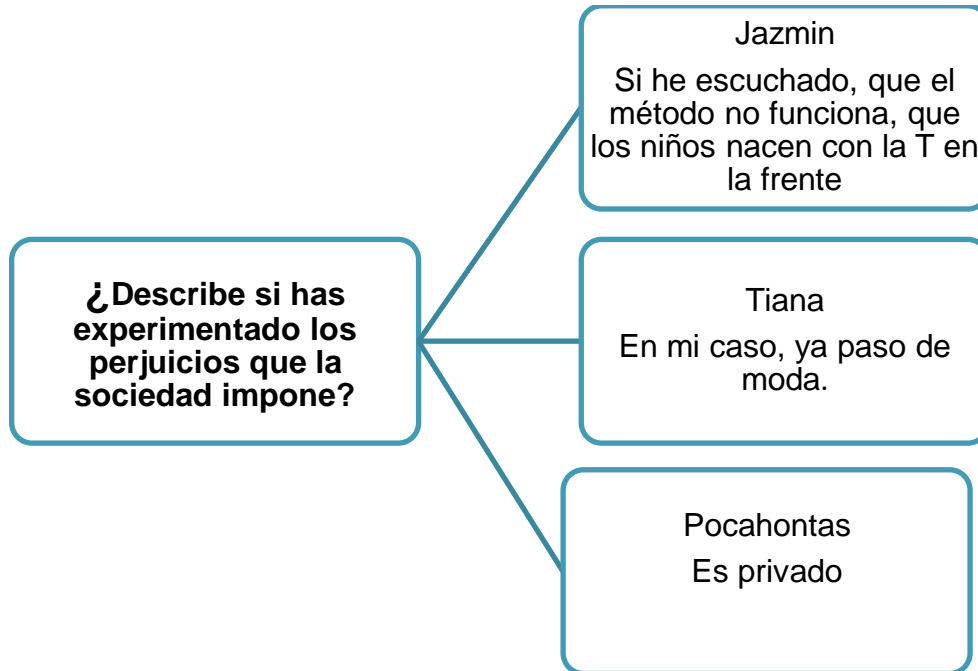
¿Describe si has experimentado los perjuicios que la sociedad impone?

Jazmin

Si he escuchado, que el método no funciona, que los niños nacen con la T en la frente

Tiana

En mi caso, ya paso de moda.

Pocahontas

Es privado